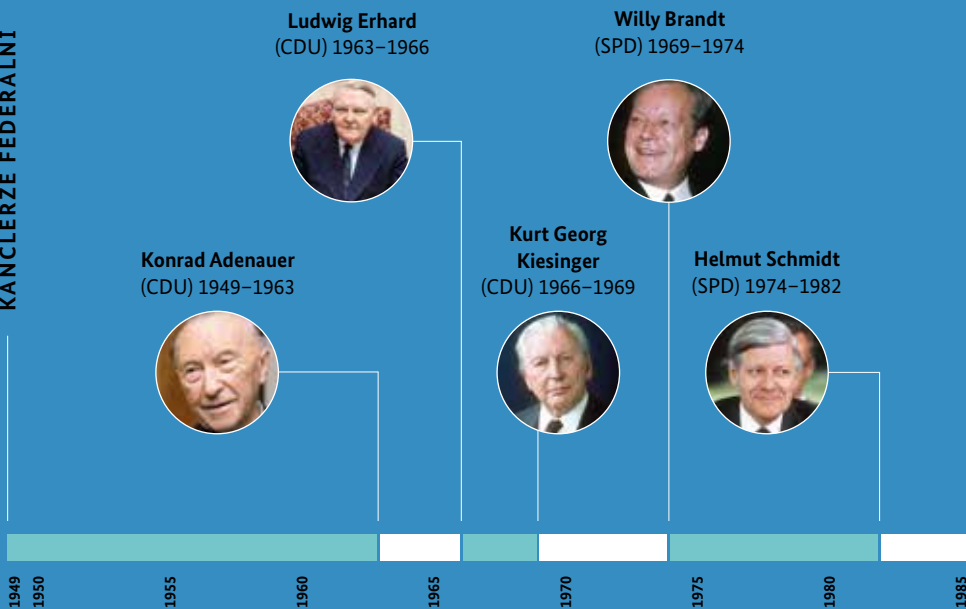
KANCLERZE FEDERALNI

Ludwig Erhard
(CDU) 1963–1966

Willy Brandt
(SPD) 1969–1974

Konrad Adenauer
(CDU) 1949–1963

Kurt Georg Kiesinger
(CDU) 1966–1969

Helmut Schmidt
(SPD) 1974–1982

1949 1950 1955 1960 1965 1970 1975 1980 1985